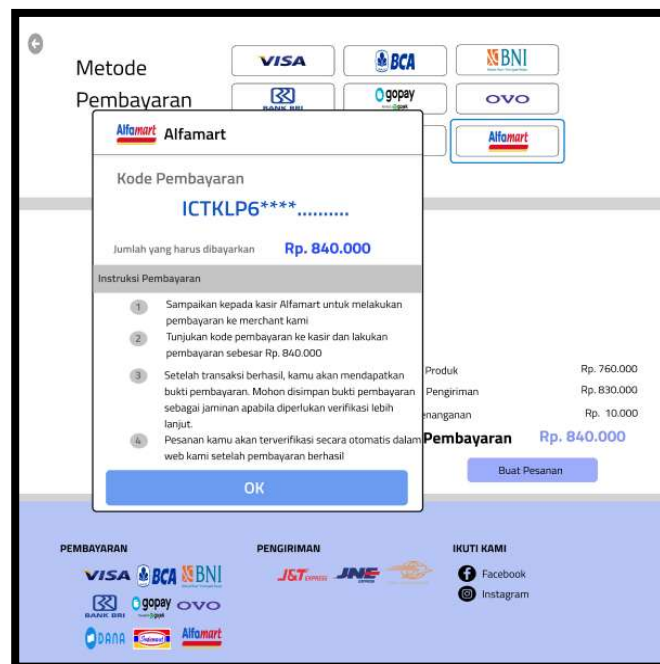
Metode Pembayaran

VISA
BCA
BNI
BANK BRI
gopay
OVO
Alfamart

Alfamart Alfamart

Kode Pembayaran

ICTKLP6****.........

Jumlah yang harus dibayarkan Rp. 840.000

Instruksi Pembayaran

1 Sampaikan kepada kasir Alfamart untuk melakukan pembayaran ke merchant kami

2 Tunjukan kode pembayaran ke kasir dan lakukan pembayaran sebesar Rp. 840.000

3 Setelah transaksi berhasil, kamu akan mendapatkan bukti pembayaran. Mohon disimpan bukti pembayaran sebagai jaminan apabila diperlukan verifikasi lebih lanjut.

4 Pesanan kamu akan terverifikasi secara otomatis dalam web kami setelah pembayaran berhasil

OK

Produk Rp. 760.000
Pengiriman Rp. 830.000
enanganan Rp. 10.000
Pembayaran Rp. 840.000

Buat Pesanan

PEMBAYARAN
VISA BCA BNI
BANK BRI gopay OVO
DANA Indomaret Alfamart

PENGIRIMAN
J&T EXPRESS JNE

IKUTI KAMI
Facebook
Instagram